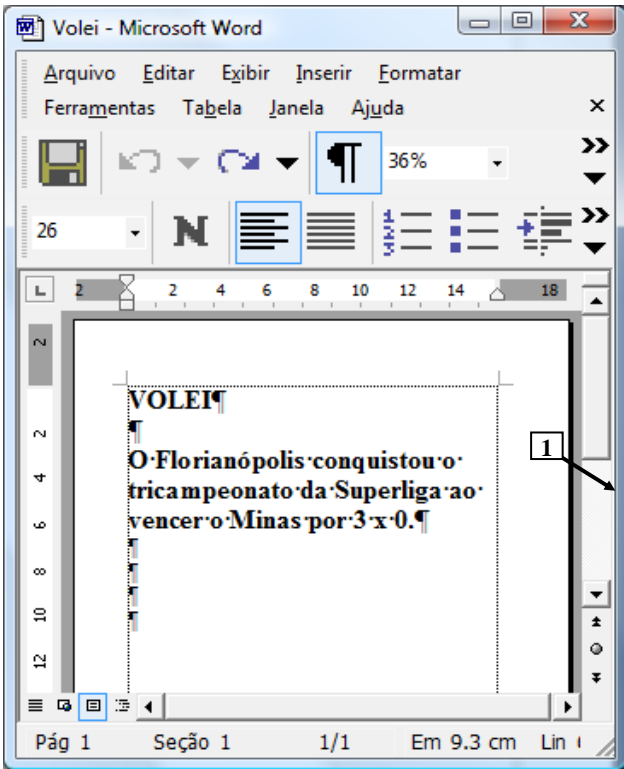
Volei - Microsoft Word

Arquivo Editar Exibir Inserir Formatar
Ferramentas Tabela Janela Ajuda

36%

26 N

2 2 4 6 8 10 12 14 18

2 2 4 6 8 10 12

VOLEI¶
¶
O·Florianópolis·conquistou·o·tricampeonato·da·Superliga·ao·vencer·o·Minas·por·3·x·0.¶
¶
¶
¶
¶

1

Pág 1 Seção 1 1/1 Em 9.3 cm Lin